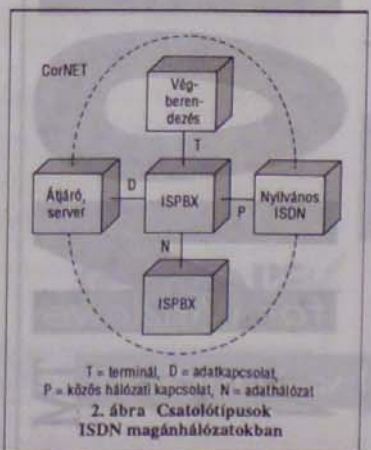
CorNET

Végberendezés

T

Átjáró, server

D

ISPBX

P

Nyilvános ISDN

N

ISPBX

T = terminál, D = adatkapcsolat,
P = közös hálózati kapcsolat, N = adathálózat

2. ábra Csatolótípusok ISDN magánhálózatokban